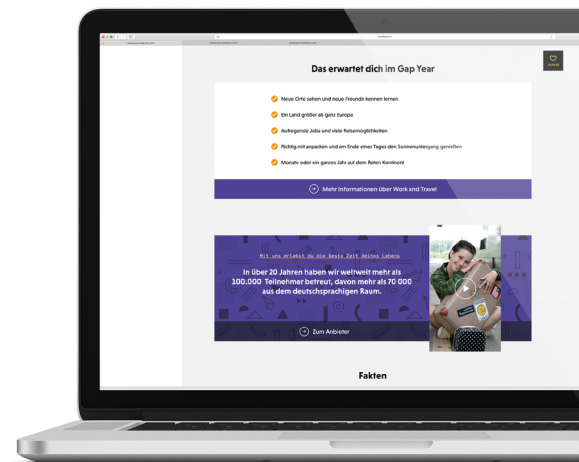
Das erwartet dich im Gap Year

Neue Orte sehen und neue Freunde kennen lernen

Ein Land größer als ganz Europa

Aufregende Jobs und viele Reisemöglichkeiten

Richtig mit anpacken und am Ende eines Tages den Sonnenuntergang genießen

Monate oder ein ganzes Jahr auf dem Roten Kontinent

Mehr Informationen über Work and Travel

Mit uns erlebst du die beste Zeit deines Lebens

In über 20 Jahren haben wir weltweit mehr als 100.000 Teilnehmer betreut, davon mehr als 70 000 aus dem deutschsprachigen Raum.

Zum Anbieter

Fakten